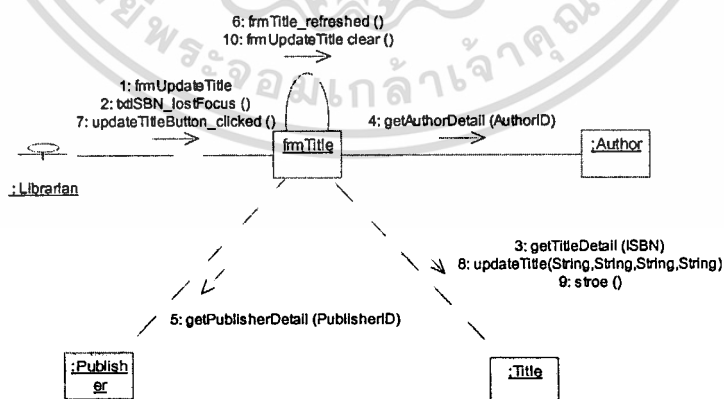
6: frmTitle_refreshed ()
10: frmUpdateTitle clear ()

1: frmUpdateTitle
2: txtISBN_lostFocus ()
7: updateTitleButton_clicked ()

4: getAuthorDetail (AuthorID)

frmTitle

:Author

: Librarian

3: getTitleDetail (ISBN)
8: updateTitle(String,String,String,String)
9: stroe ()

5: getPublisherDetail (PublisherID)

:Publisher

:Title